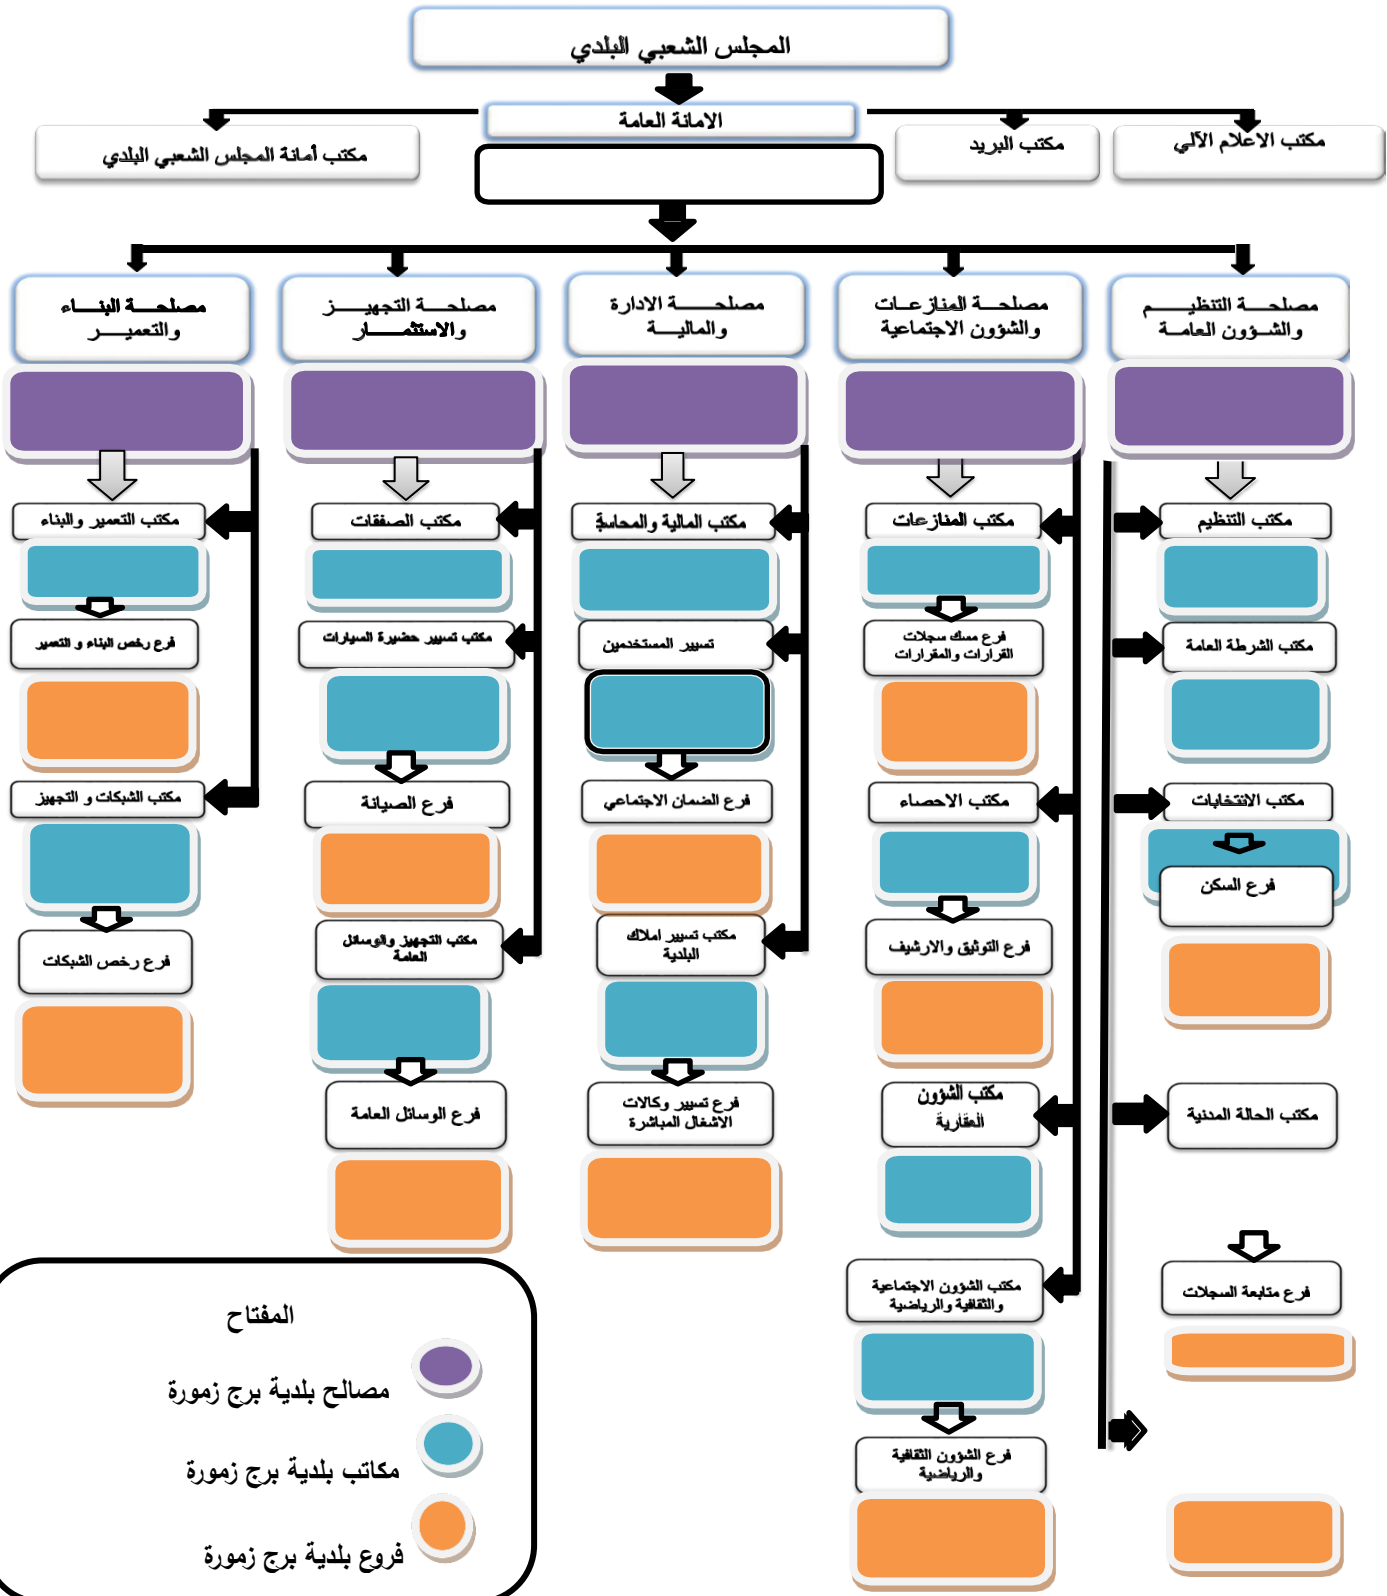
المجلس الشعبي البلدي

الامانة العامة

مكتب أمانة المجلس الشعبي البلدي

مكتب البريد

مكتب الاعلام الآلي

مصلحة البناء والتعمير

مصلحة التجهيز والاستثمار

مصلحة الادارة والمالية

مصلحة المنازعات والشؤون الاجتماعية

مصلحة التنظيم والشؤون العامة

مكتب التعمير والبناء

فرع رخص البناء و التعمير

مكتب الشبكات و التجهيز

فرع رخص الشبكات

مكتب الصفقات

مكتب تسيير حضيرة السيارات

فرع الصيانة

مكتب التجهيز والوسائل العامة

فرع الوسائل العامة

مكتب المالية والمحاسبة

تسيير المستخدمين

فرع الضمان الاجتماعي

مكتب تسيير املاك البلدية

فرع تسيير وكالات الاشغال المباشرة

مكتب المنازعات

فرع مسك سجلات القرارات والمقرارات

مكتب الاحصاء

فرع التوثيق والارشيف

مكتب الشؤون العقارية

مكتب الشؤون الاجتماعية والثقافية والرياضية

فرع الشؤون الثقافية والرياضية

مكتب التنظيم

مكتب الشرطة العامة

مكتب الانتخابات

فرع السكن

مكتب الحالة المدنية

فرع متابعة السجلات

المفتاح

مصالح بلدية برج زمورة

مكاتب بلدية برج زمورة

فروع بلدية برج زمورة